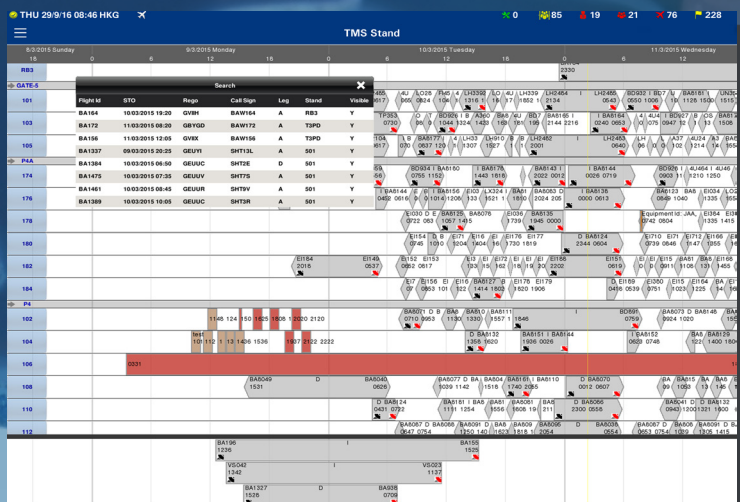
THU 29/9/16 08:46 HKG
0 85 19 21 76 228

TMS Stand

8/3/2015 Sunday
9/3/2015 Monday
10/3/2015 Tuesday
11/3/2015 Wednesday

18 0 6 12 18 0 6 12 18 0 6 12

RB3
GATE-5
101
103
105
P4A
174
176
178
180
182
184
P4
102
104
106
106
110
112

Search

| Flight Id | STO | Rego | Call Sign | Leg | Stand | Visible |
|---|---|---|---|---|---|---|
| BA164 | 10/03/2015 19:20 | GVIIH | BAW164 | A | RB3 | Y |
| BA172 | 10/03/2015 08:20 | GBYGD | BAW172 | A | T3PD | Y |
| BA156 | 11/03/2015 12:05 | GVIIX | BAW156 | A | T3PD | Y |
| BA1337 | 09/03/2015 20:25 | GEUYI | SHT13L | A | 501 | Y |
| BA1384 | 10/03/2015 06:50 | GEUUC | SHT2E | D | 501 | Y |
| BA1475 | 10/03/2015 07:35 | GEUUV | SHT7S | A | 501 | Y |
| BA1461 | 10/03/2015 08:45 | GEUUR | SHT9V | A | 501 | Y |
| BA1389 | 10/03/2015 10:05 | GEUUC | SHT3R | A | 501 | Y |

2330
LH2465 0543 BD932 0550 1006 BD7 I 1126 UN 1500 1515
TP353 0730 BD926 0820 1324 LH339 1433 BA 1652 LH2464 2134
BA164 0240 0653 4U 0757 0947
BA177 0607 LH2453 0640 A37 0716 4U24 1324
BD934 0755 1152 BA6178 1443 1616 BA6143 2022 0012 BA144 0026 0719 BD936 0903 4U464 1147 4U46 1515
BA144 0402 0616 BA6156 1014 1206 LH2454 BA6083 2024 2051 BA138 0000 0613 BA6123 0849 BA6 1040
EI350 0722 0637 BA6125 1357 BA6076 1455 EI356 1739 BA6135 1945 0000 Equipment Id: JAA_ 0742 0604 EI354 1335 1415
EI154 0745 EI71 1204 EI176 1730 EI177 1819 D BA124 2344 0604 EI710 0739 EI71 0646 EI712 1147 EI166 1355
EI154 2015 EI149 0637 EI152 0652 EI151 0619
EI7 EI156 0653 EI16 BA6127 1600 EI176 1803 EI169 0456 0539 EI1350 0751 EI153 1023 EI64 1225
BA6071 0710 BA6111 1846 BD691 0759 BA6073 0924 BA6148 1020
test 1145 124 150 1625 1606 2020 2120 1936 2122 2222
BA6151 1355 1620 BA6151 1936 0026 BA6144 BA6152 0628 0746 BA6 1400
0331
BA6049 1531 BA6040 0626 BA6077 1039 1142 BA6161 1740 2255 BA6110 BA6070 2012 0607
BA6124 0431 0732 BA6151 1151 1254 BA6061 1608 BA6066 2300 0556 BA6041 0943 1200 1321 1600
BA6067 0647 0754 BA6088 BA6091 1250 1403 BA6095 1818 2054 BA6038 0554 BA6067 0653 0754 BA6 1305 1415
BA196 1236 BA155 1525
VS042 1242 VS023 1137
BA1327 1528 BA938 0709